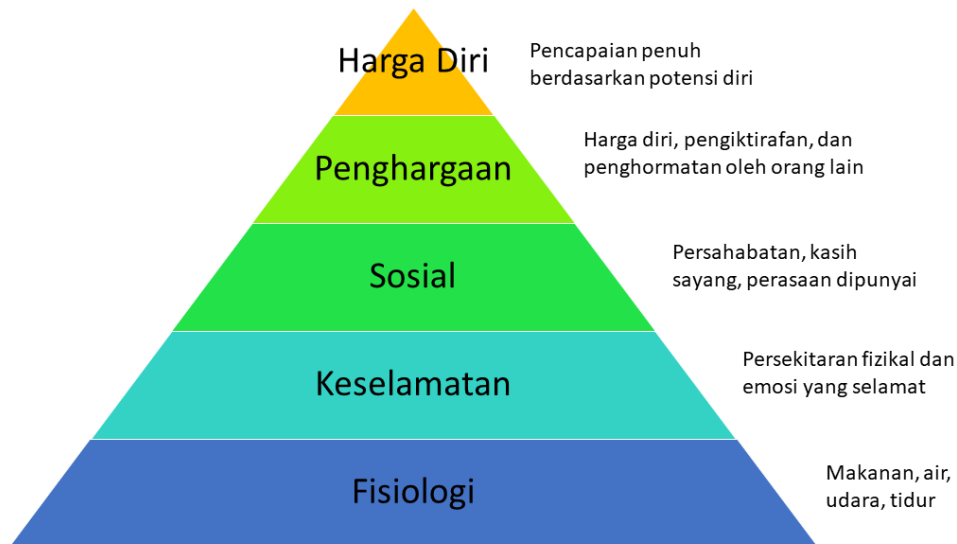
Harga Diri

Pencapaian penuh berdasarkan potensi diri

Penghargaan

Harga diri, pengiktirafan, dan penghormatan oleh orang lain

Sosial

Persahabatan, kasih sayang, perasaan dipunyai

Keselamatan

Persekitaran fizikal dan emosi yang selamat

Fisiologi

Makanan, air, udara, tidur